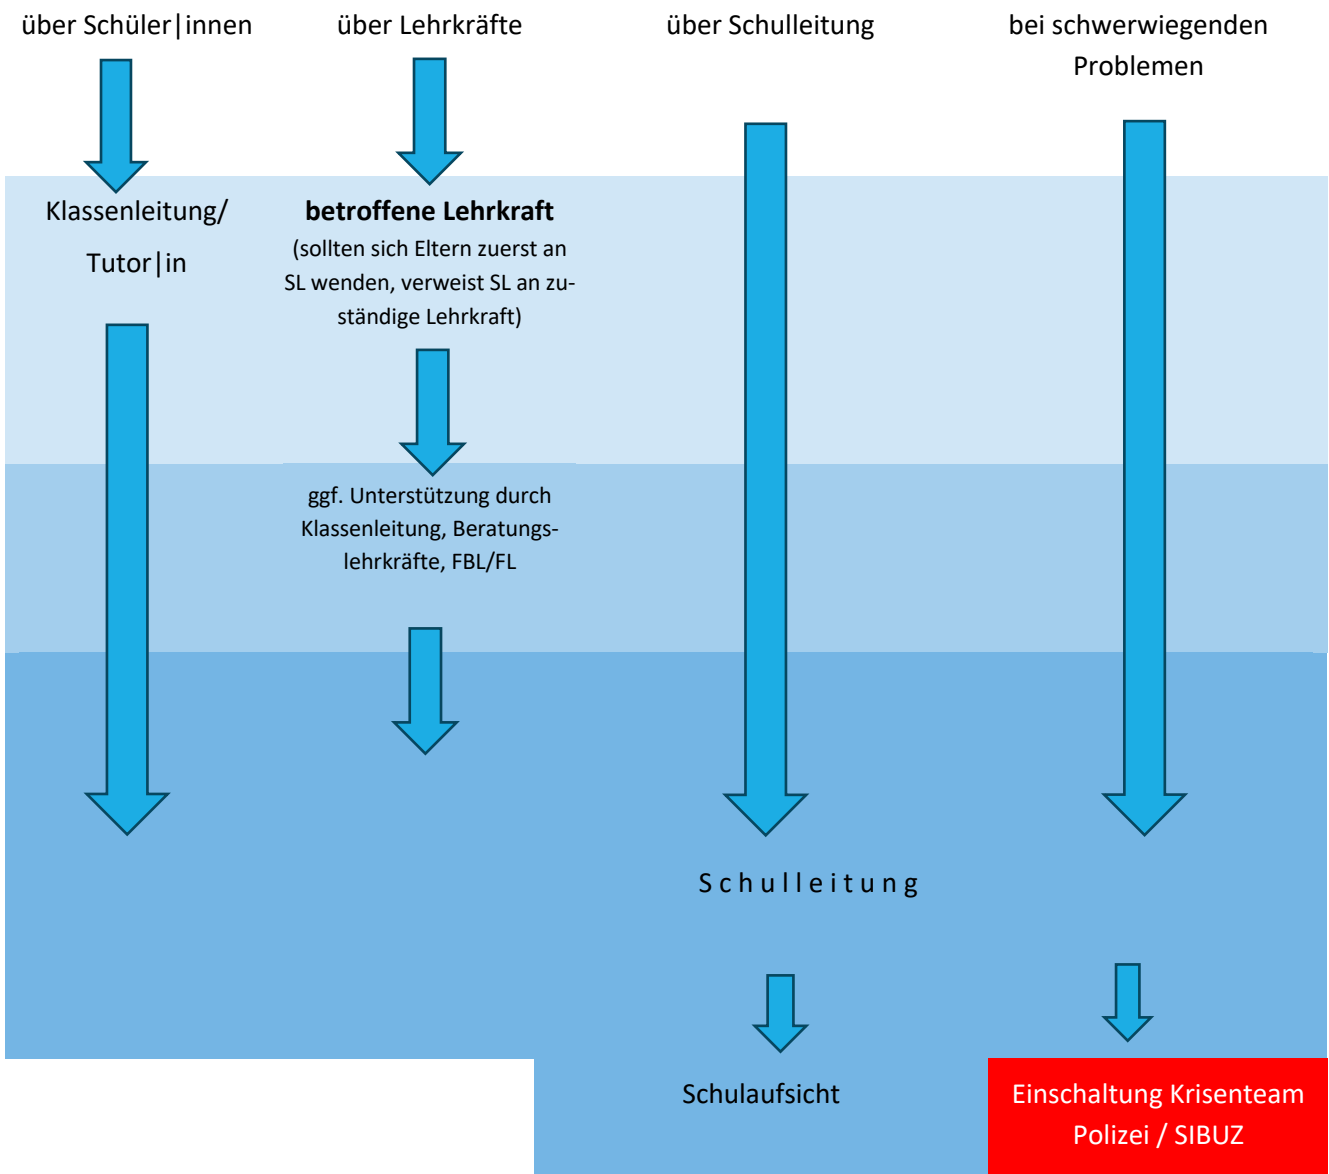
über Schüler|innen

über Lehrkräfte

über Schulleitung

bei schwerwiegenden Problemen

Klassenleitung/ Tutor|in

**betroffene Lehrkraft**
(sollten sich Eltern zuerst an SL wenden, verweist SL an zuständige Lehrkraft)

ggf. Unterstützung durch Klassenleitung, Beratungslehrkräfte, FBL/FL

S c h u l l e i t u n g

Schulaufsicht

Einschaltung Krisenteam Polizei / SIBUZ